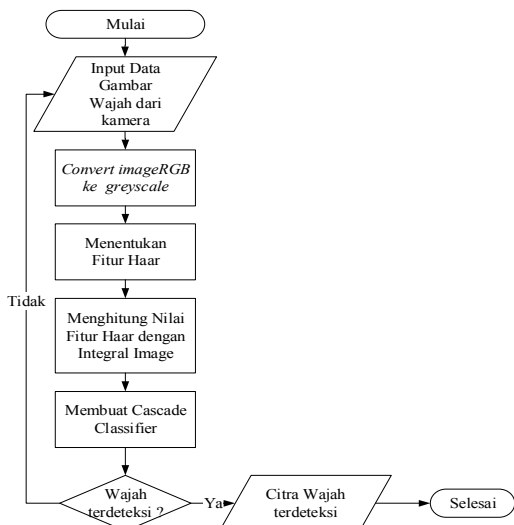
Mulai

Input Data Gambar Wajah dari kamera

Convert imageRGB ke greyscale

Menentukan Fitur Haar

Menghitung Nilai Fitur Haar dengan Integral Image

Membuat Cascade Classifier

Wajah terdeteksi ?

Tidak

Ya

Citra Wajah terdeteksi

Selesai